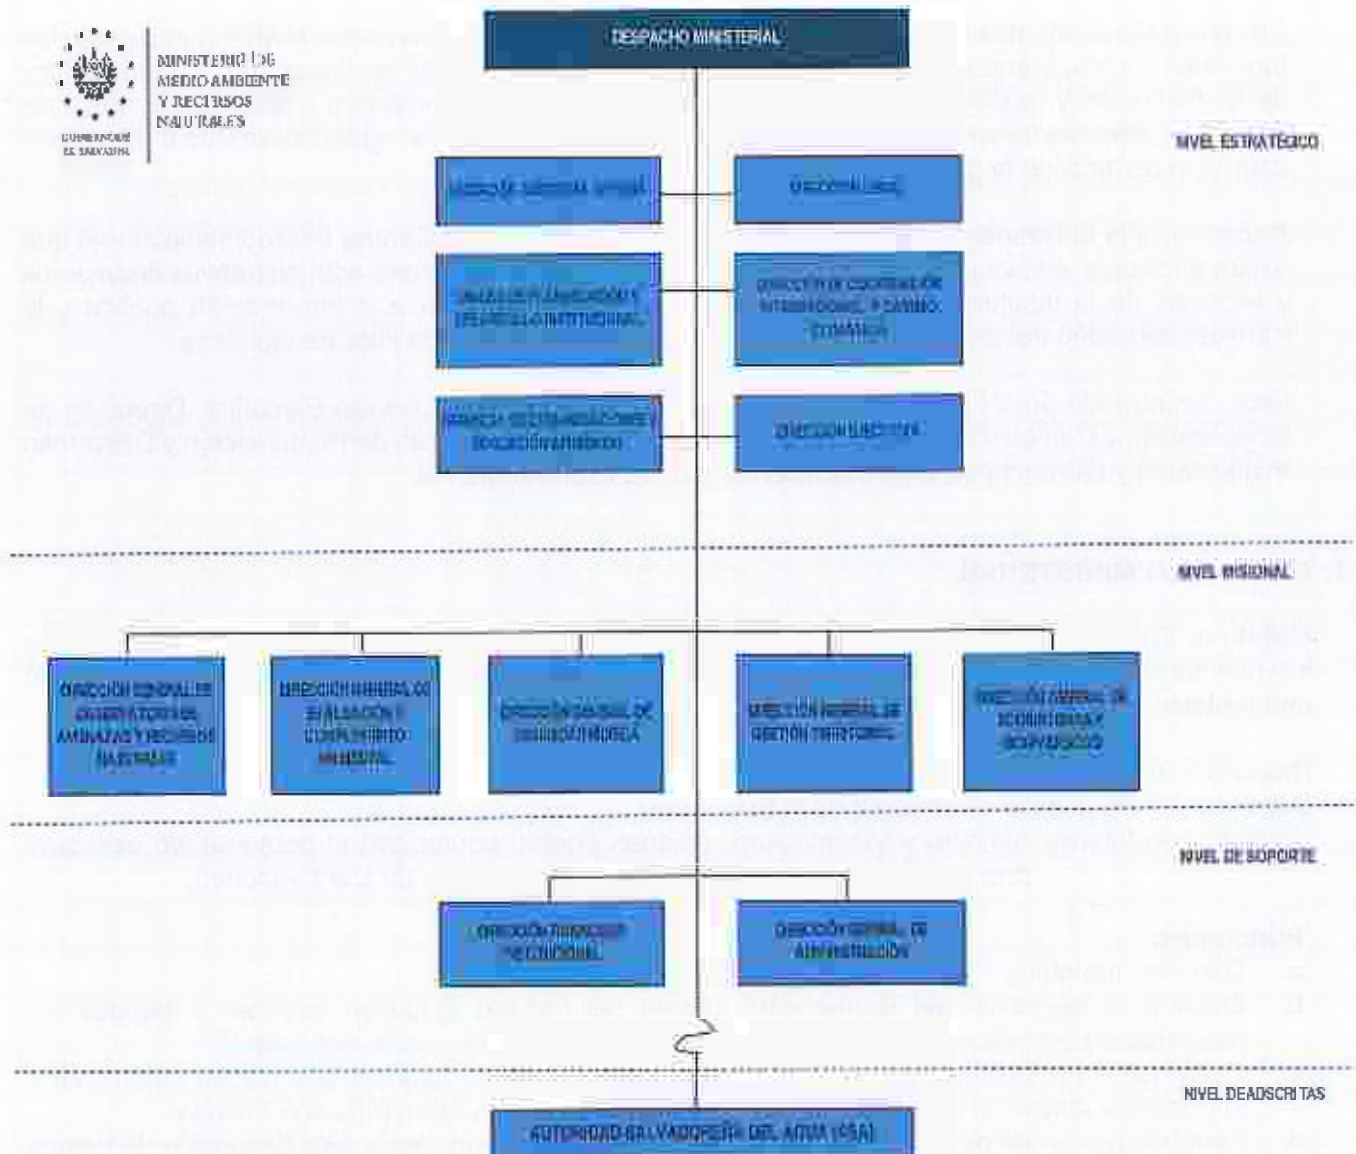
MINISTERIO DE MEDIO AMBIENTE Y RECURSOS NATURALES

GOBIERNO DE EL SALVADOR

DESPACHO MINISTERIAL

NIVEL ESTRATÉGICO

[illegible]

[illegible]

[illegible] DESARROLLO INSTITUCIONAL

DIRECCIÓN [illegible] CAMBIO CLIMÁTICO

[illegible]

DIRECCIÓN EJECUTIVA

NIVEL MISIONAL

DIRECCIÓN GENERAL DE OBSERVATORIO DE AMENAZAS Y RECURSOS NATURALES

DIRECCIÓN GENERAL DE EVALUACIÓN Y CUMPLIMIENTO AMBIENTAL

DIRECCIÓN GENERAL DE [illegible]

DIRECCIÓN GENERAL DE GESTIÓN TERRITORIAL

DIRECCIÓN GENERAL DE ECOSISTEMAS Y BIODIVERSIDAD

NIVEL DE SOPORTE

DIRECCIÓN FINANCIERA INSTITUCIONAL

DIRECCIÓN GENERAL DE ADMINISTRACIÓN

NIVEL DEADSCRITAS

AUTORIDAD SALVADOREÑA DEL AGUA (ASA)